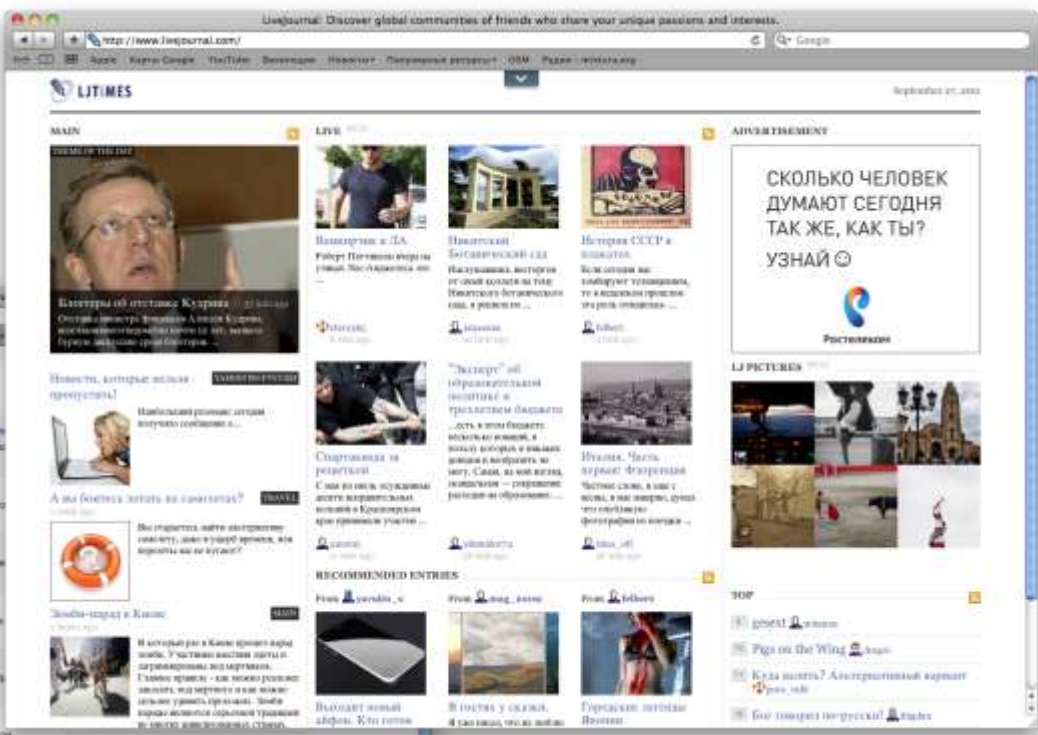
LiveJournal: Discover global communities of friends who share your unique passions and interests.

http://www.livejournal.com/

Google

Apple Карты Google YouTube Википедия Новости Популярные ресурсы OSM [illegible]

LJTIMES

September 27, 2011

MAIN

THEME OF THE DAY

Кулуары об отставке Кудрина

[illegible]

Новости, которые нельзя пропустить!

Наибольший резонанс сегодня получило сообщение о...

А вы боитесь летать на самолетах?

TRAVEL

Зомби-парад в Киеве

MAIN

LIVE

Вампирчик в ЛА

Роберт Паттинсон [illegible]

Никитский Ботанический сад

История СССР в плакатах

Спартакиада за решеткой

"Эксперт" об образовательной политике в трехлетнем бюджете

Италия. Часть первая: Флоренция

RECOMMENDED ENTRIES

From yandex_s

From mag_nova

From felbert

Выходит новый айфон. Кто готов

В гостях у сказки.

Городские легенды Японии

ADVERTISEMENT

СКОЛЬКО ЧЕЛОВЕК ДУМАЮТ СЕГОДНЯ ТАК ЖЕ, КАК ТЫ? УЗНАЙ ☺

Ростелеком

LJ PICTURES

TOP

gesext

Pigs on the Wing

Куда лететь? Альтернативный вариант

Бог говорит по-русски!